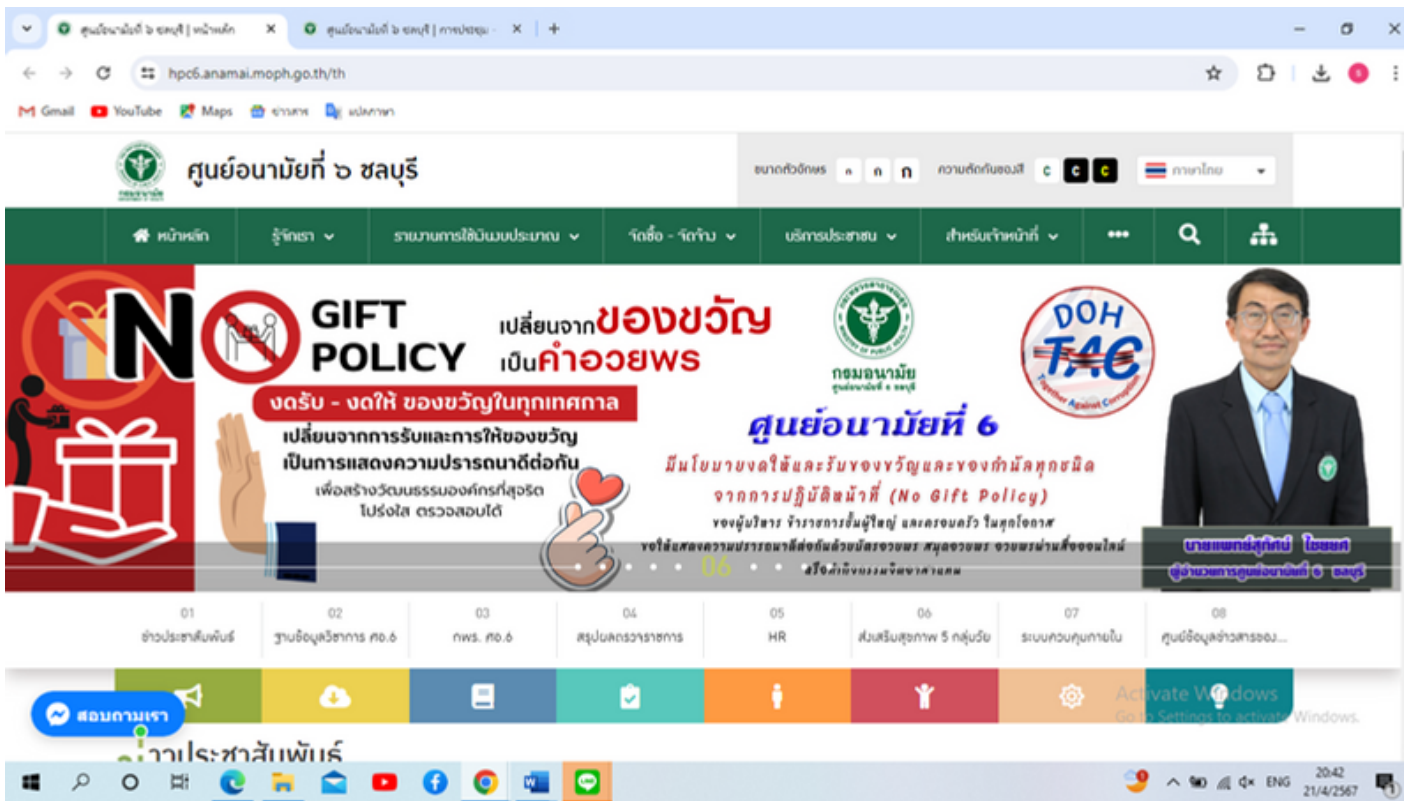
ศูนย์อนามัยที่ ๖ ชลบุรี | หน้าหลัก
ศูนย์อนามัยที่ ๖ ชลบุรี | การประชุม
hpc6.anamai.moph.go.th/th
Gmail YouTube Maps ข่าวสาร แปลภาษา

ศูนย์อนามัยที่ ๖ ชลบุรี
ขนาดตัวอักษร ก ก ก ความตัดกันของสี C C C ภาษาไทย

หน้าหลัก รู้จักเรา รายงานการใช้เงินงบประมาณ จัดซื้อ - จัดจ้าง บริการประชาชน สำหรับเจ้าหน้าที่

NO GIFT POLICY
เปลี่ยนจากของขวัญ เป็นคำอวยพร
งดรับ - งดให้ ของขวัญในทุกเทศกาล
เปลี่ยนจากการรับและการให้ของขวัญ เป็นการแสดงความปรารถนาดีต่อกัน
เพื่อสร้างวัฒนธรรมองค์กรที่สุจริต โปร่งใส ตรวจสอบได้
กรมอนามัย
DOH TAC
Together Against Corruption
ศูนย์อนามัยที่ 6
มีนโยบายงดให้และรับของขวัญและของกำนัลทุกชนิด
จากการปฏิบัติหน้าที่ (No Gift Policy)
ของผู้บริหาร ข้าราชการชั้นผู้ใหญ่ และครอบครัว ในทุกโอกาส
ขอให้แสดงความปรารถนาดีต่อกันด้วยบัตรอวยพร สมุดอวยพร อวยพรผ่านสื่อออนไลน์
หรือคำพิมพ์แบบหนังสือ
นายแพทย์ศักดิ์ ไชยยศ
ผู้อำนวยการศูนย์อนามัยที่ 6 ชลบุรี
06

01 ข่าวประชาสัมพันธ์
02 ฐานข้อมูลวิชาการ ศอ.6
03 กพร. ศอ.6
04 สรุปผลตรวจราชการ
05 HR
06 ส่งเสริมสุขภาพ 5 กลุ่มวัย
07 ระบบควบคุมภายใน
08 ศูนย์ข้อมูลข่าวสารของ...

สอบถามเรา
Activate Windows
Go to Settings to activate Windows.
ข่าวประชาสัมพันธ์
ENG 20:42 21/4/2567